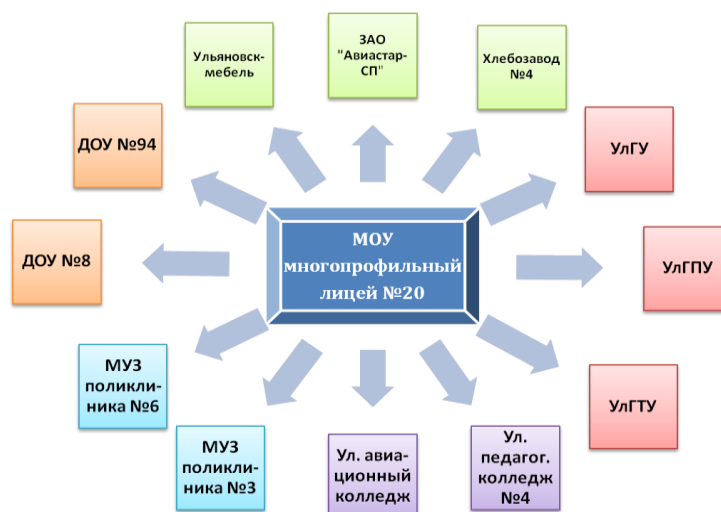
МОУ многопрофильный лицей №20

Ульяновск-мебель

ЗАО "Авиастар-СП"

Хлебозавод №4

ДОУ №94

УлГУ

ДОУ №8

УлГПУ

МУЗ поликлиника №6

УлГТУ

МУЗ поликлиника №3

Ул. авиационный колледж

Ул. педагог. колледж №4